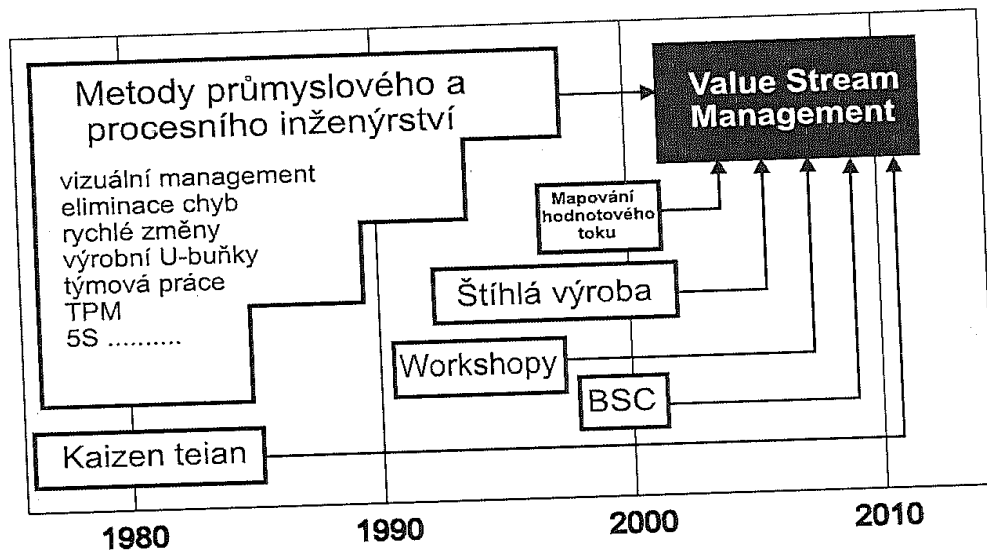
Metody průmyslového a procesního inženýrství

vizuální management
eliminace chyb
rychlé změny
výrobní U-buňky
týmová práce
TPM
5S ..........

Value Stream Management

Mapování hodnotového toku

Štíhlá výroba

Workshopy

BSC

Kaizen teian

1980
1990
2000
2010